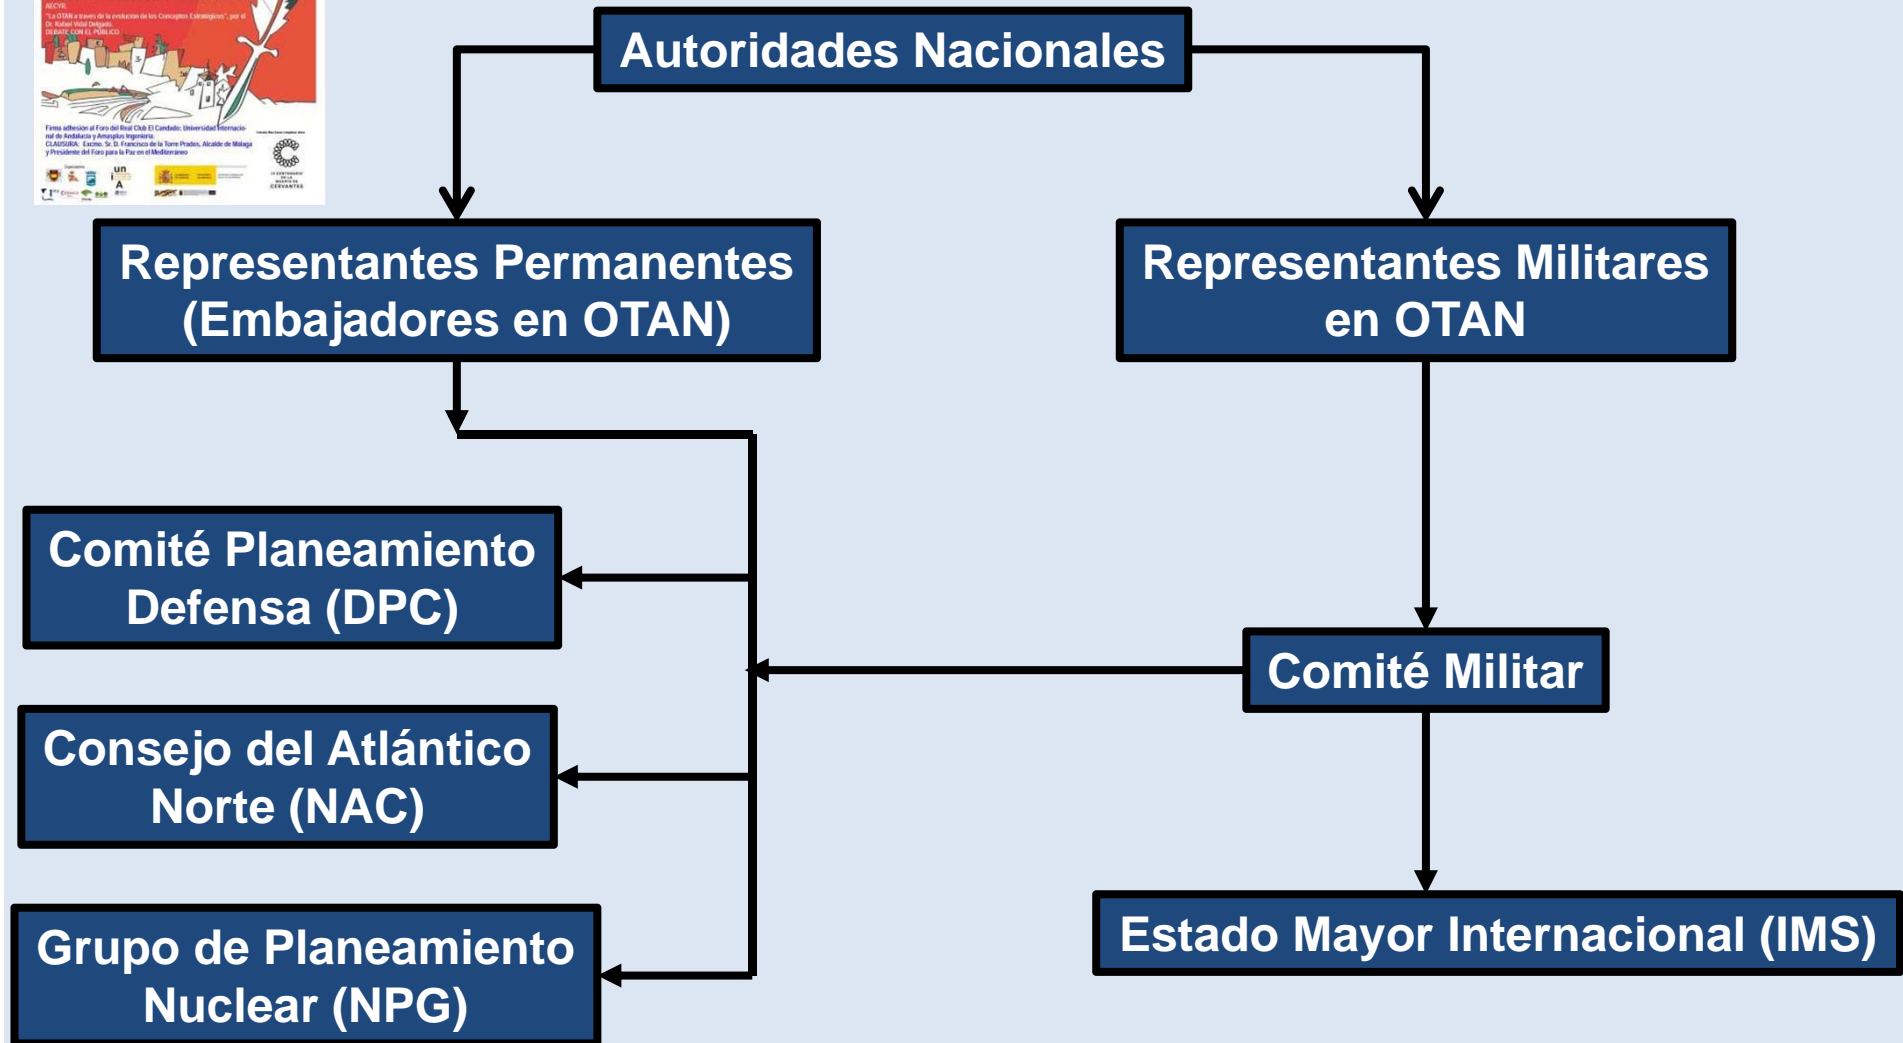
AECYR
"La OTAN a través de la evolución de los Conceptos Estratégicos", por el Dr. Rafael Vidal Delgado.
DEBATE CON EL PÚBLICO

Firma adhesión al Foro del Real Club El Candado: Universidad Internacional de Andalucía y Amarplus Ingeniería.
CLAUSURA: Excmo. Sr. D. Francisco de la Torre Prados, Alcalde de Málaga y Presidente del Foro para la Paz en el Mediterráneo

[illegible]

Autoridades Nacionales

Representantes Permanentes (Embajadores en OTAN)

Representantes Militares en OTAN

Comité Planeamiento Defensa (DPC)

Comité Militar

Consejo del Atlántico Norte (NAC)

Estado Mayor Internacional (IMS)

Grupo de Planeamiento Nuclear (NPG)